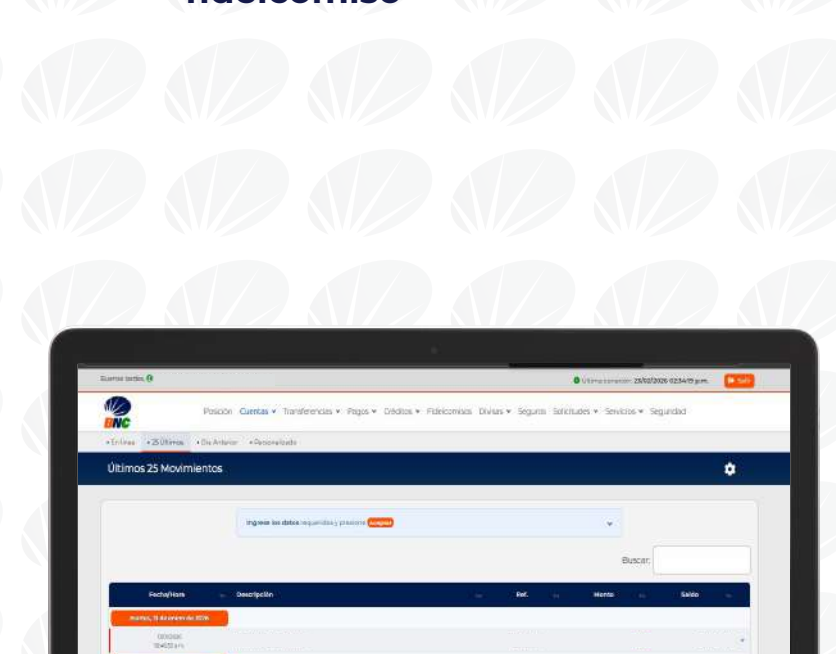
Buenas tardes

Última conexión: 25/02/2026 02:34:19 p.m.

Salir

BNC

Posición Cuentas ▾ Transferencias ▾ Pagos ▾ Créditos ▾ Fideicomisos Divisas ▾ Seguros Solicitudes ▾ Servicios ▾ Seguridad

• En línea • 25 Últimos • Día Anterior • Personalizado

Últimos 25 Movimientos

Ingrese los datos requeridos y presione Aceptar

Buscar:

| Fecha/Hora | Descripción | Ref. | Monto | Saldo |
|---|---|---|---|---|
| martes, 13 de enero de 2026 | | | | |
| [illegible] | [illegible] | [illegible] | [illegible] | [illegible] |